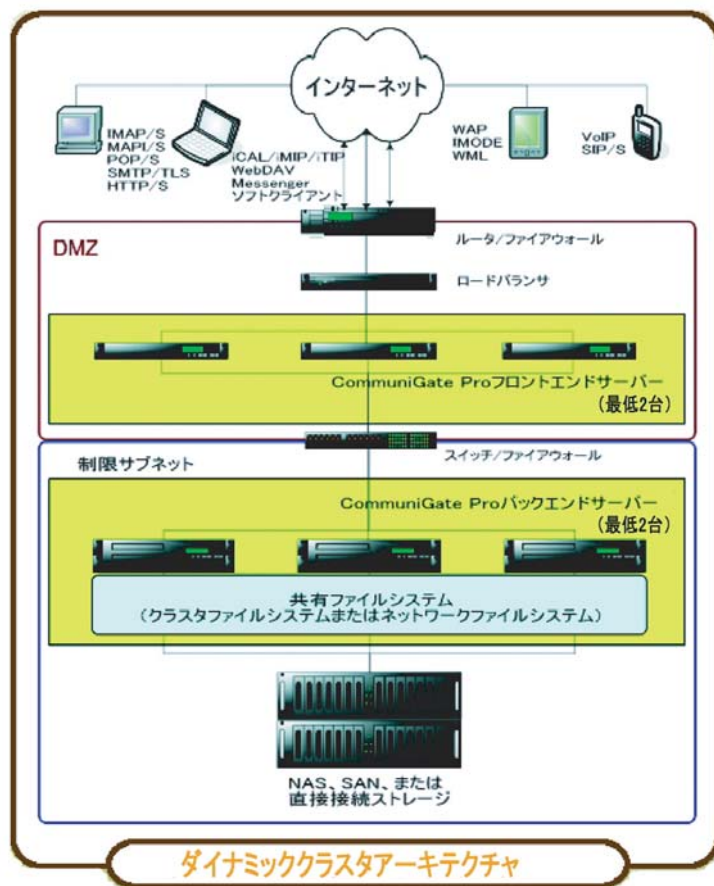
インターネット

IMAP/S
MAPI/S
POP/S
SMTP/TLS
HTTP/S

iCAL/iMIP/iTIP
WebDAV
Messenger
ソフトクライアント

WAP
IMODE
WML

VoIP
SIP/S

DMZ

ルータ/ファイアウォール

ロードバランサ

CommuniGate Proフロントエンドサーバー
（最低2台）

スイッチ/ファイアウォール

制限サブネット

CommuniGate Proバックエンドサーバー
（最低2台）

共有ファイルシステム
（クラスタファイルシステムまたはネットワークファイルシステム）

NAS、SAN、または
直接接続ストレージ

ダイナミッククラスタアーキテクチャ